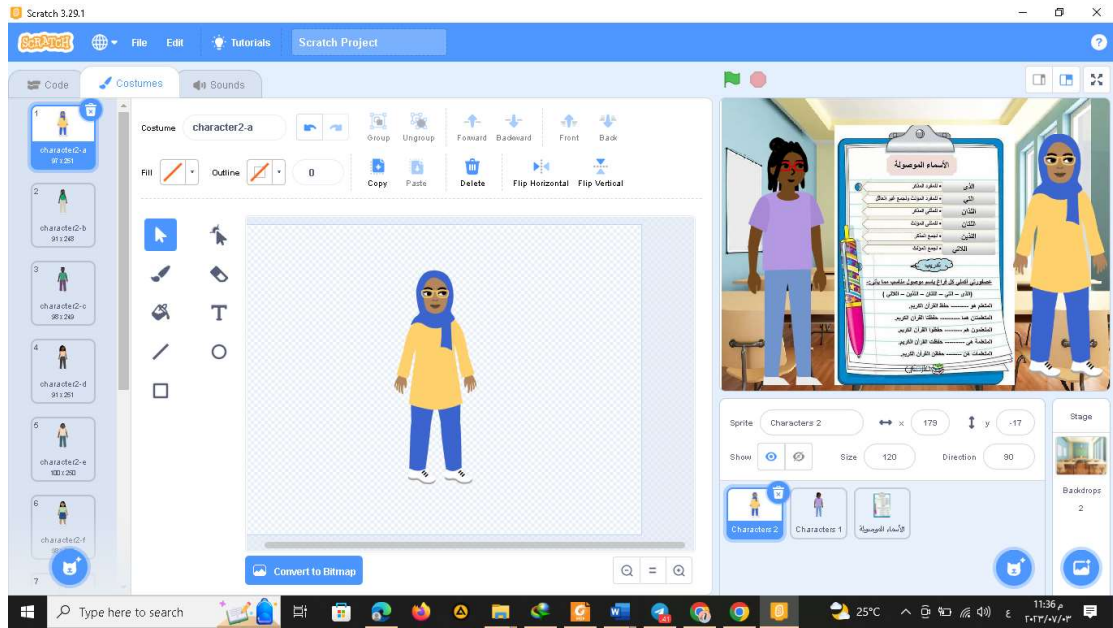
Scratch 3.29.1

SCRATCH File Edit Tutorials Scratch Project

Code Costumes Sounds

1 character2-a 97 x 251
2 character2-b 91 x 248
3 character2-c 98 x 249
4 character2-d 91 x 251
5 character2-e 100 x 250
6 character2-f
7

Costume character2-a
Group Ungroup Forward Backward Front Back
Fill Outline 0
Copy Paste Delete Flip Horizontal Flip Vertical

Convert to Bitmap

الأسماء الموصولة
الذي • للمفرد المذكر
التي • للمفرد المؤنث ولجمع غير العاقل
اللذان • للمثنى المذكر
اللتان • للمثنى المؤنث
الذين • لجمع المذكر
اللاتي • لجمع المؤنث
تدريب
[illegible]
( الذي - التي - اللذان - اللتان - اللاتي )
المتعلم هو ........ حفظ القرآن الكريم.
المتعلمات هما ........ حفظتا القرآن الكريم.
المتعلمون هم ........ حفظوا القرآن الكريم.
المتعلمة هي ........ حفظت القرآن الكريم.
المتعلمات هن ........ حفظن القرآن الكريم.

Sprite Characters 2 x 179 y -17
Show Size 120 Direction 90
Stage
Backdrops 2
Characters 2 Characters 1 الأسماء الموصولة

Type here to search
25°C
11:36 م
٢٠٢٣/٠٧/٠٣